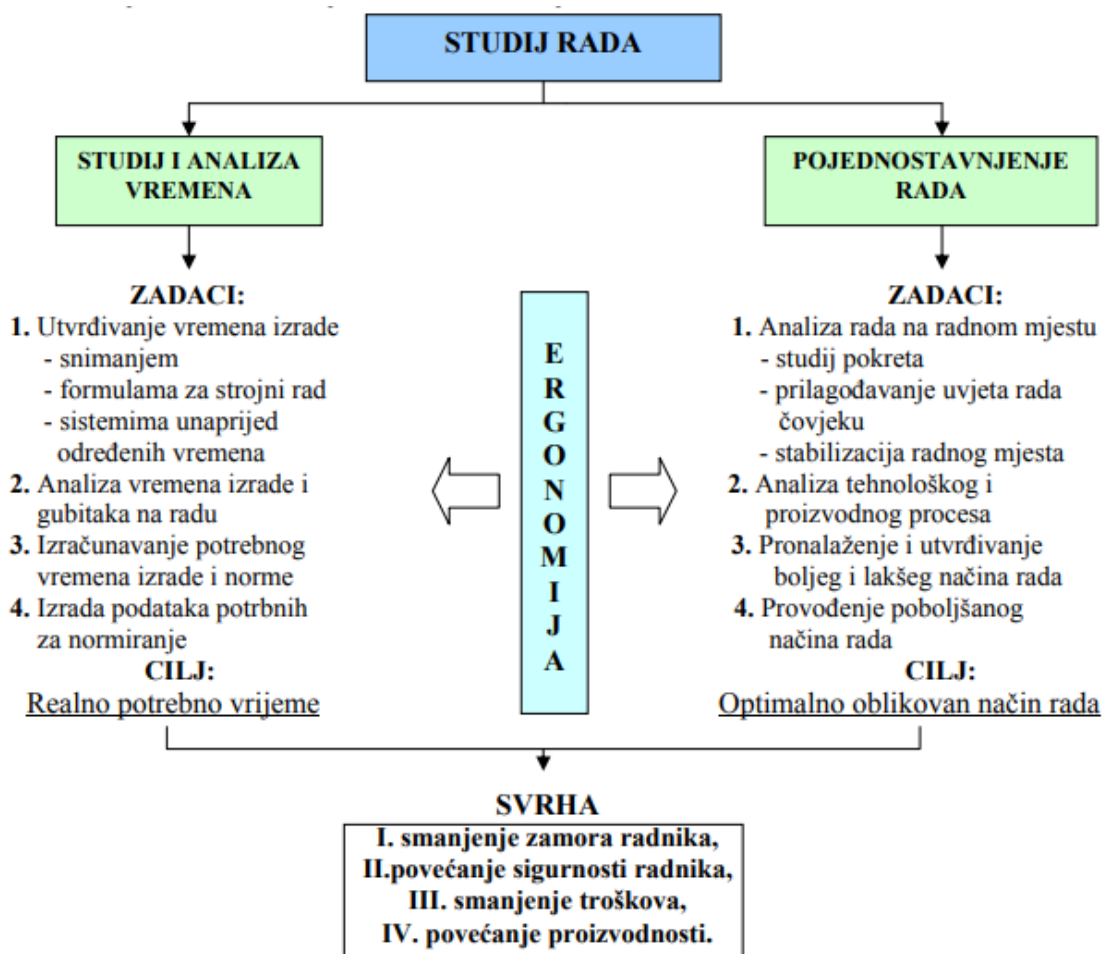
STUDIJ RADA

STUDIJ I ANALIZA VREMENA

ZADACI:
1. Utvrđivanje vremena izrade
- snimanjem
- formulama za strojni rad
- sistemima unaprijed određenih vremena
2. Analiza vremena izrade i gubitaka na radu
3. Izračunavanje potrebnog vremena izrade i norme
4. Izrada podataka potrbnih za normiranje
CILJ:
Realno potrebno vrijeme

E R G O N O M I J A

POJEDNOSTAVNJENJE RADA

ZADACI:
1. Analiza rada na radnom mjestu
- studij pokreta
- prilagođavanje uvjeta rada čovjeku
- stabilizacija radnog mjesta
2. Analiza tehnološkog i proizvodnog procesa
3. Pronalaženje i utvrđivanje boljeg i lakšeg načina rada
4. Provođenje poboljšanog načina rada
CILJ:
Optimalno oblikovan način rada

SVRHA
I. smanjenje zamora radnika,
II.povećanje sigurnosti radnika,
III. smanjenje troškova,
IV. povećanje proizvodnosti.